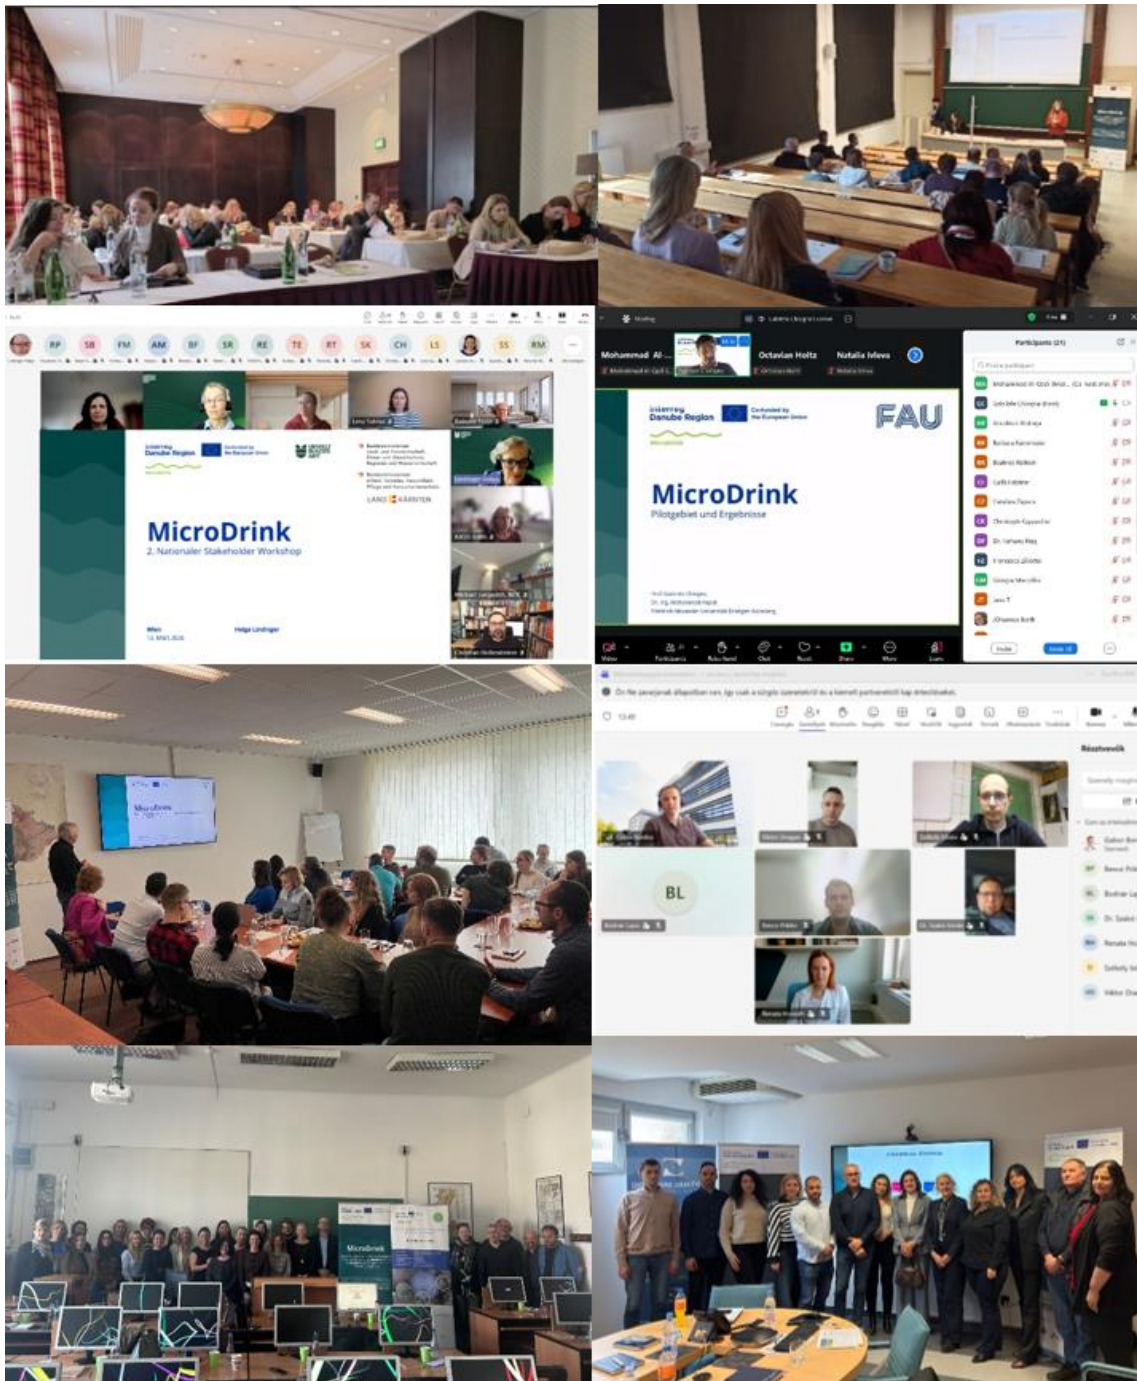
RP SB FM AM BF SR RE TE RT SK CH LS SS RM

Interreg Danube Region
Co-funded by the European Union

MicroDrink
2. Nationaler Stakeholder Workshop

LAND KÄRNTEN

Wien
Helga Lindinger

Mohammad Al-... Octavian Holtz Natalia Ivleva

Participants (21)

Interreg Danube Region
Co-funded by the European Union
FAU

MicroDrink
Pilotgebiet und Ergebnisse

BL

Résztvevők

MicroDrink